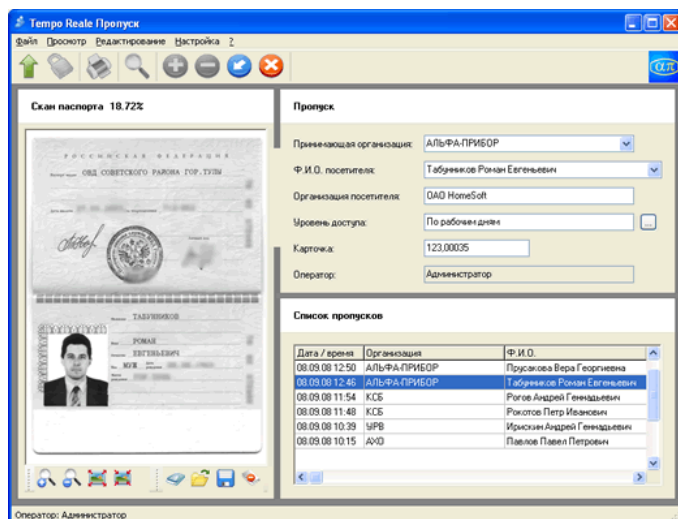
Tempo Reale Пропуск

Файл Просмотр Редактирование Настройка ?

Скан паспорта 18.72%

РОССИЙСКАЯ ФЕДЕРАЦИЯ

ОВД СОВЕТСКОГО РАЙОНА ГОР.ТУЛЫ

ТАБУННИКОВ

РОМАН

ЕВГЕНЬЕВИЧ

МУЖ

Пропуск

Принимающая организация: АЛЬФА-ПРИБОР

Ф.И.О. посетителя: Табунников Роман Евгеньевич

Организация посетителя: ОАО HomeSoft

Уровень доступа: По рабочим дням

Карточка: 123,00035

Оператор: Администратор

Список пропусков

| Дата / время | Организация | Ф.И.О. |
|---|---|---|
| 08.09.08 12:50 | АЛЬФА-ПРИБОР | Прусакова Вера Георгиевна |
| 08.09.08 12:46 | АЛЬФА-ПРИБОР | Табунников Роман Евгеньевич |
| 08.09.08 11:54 | КСБ | Рогов Андрей Геннадьевич |
| 08.09.08 11:48 | КСБ | Рокотов Петр Иванович |
| 08.09.08 10:39 | УРВ | Ирискин Андрей Геннадьевич |
| 08.09.08 10:15 | АХО | Павлов Павел Петрович |

Оператор: Администратор